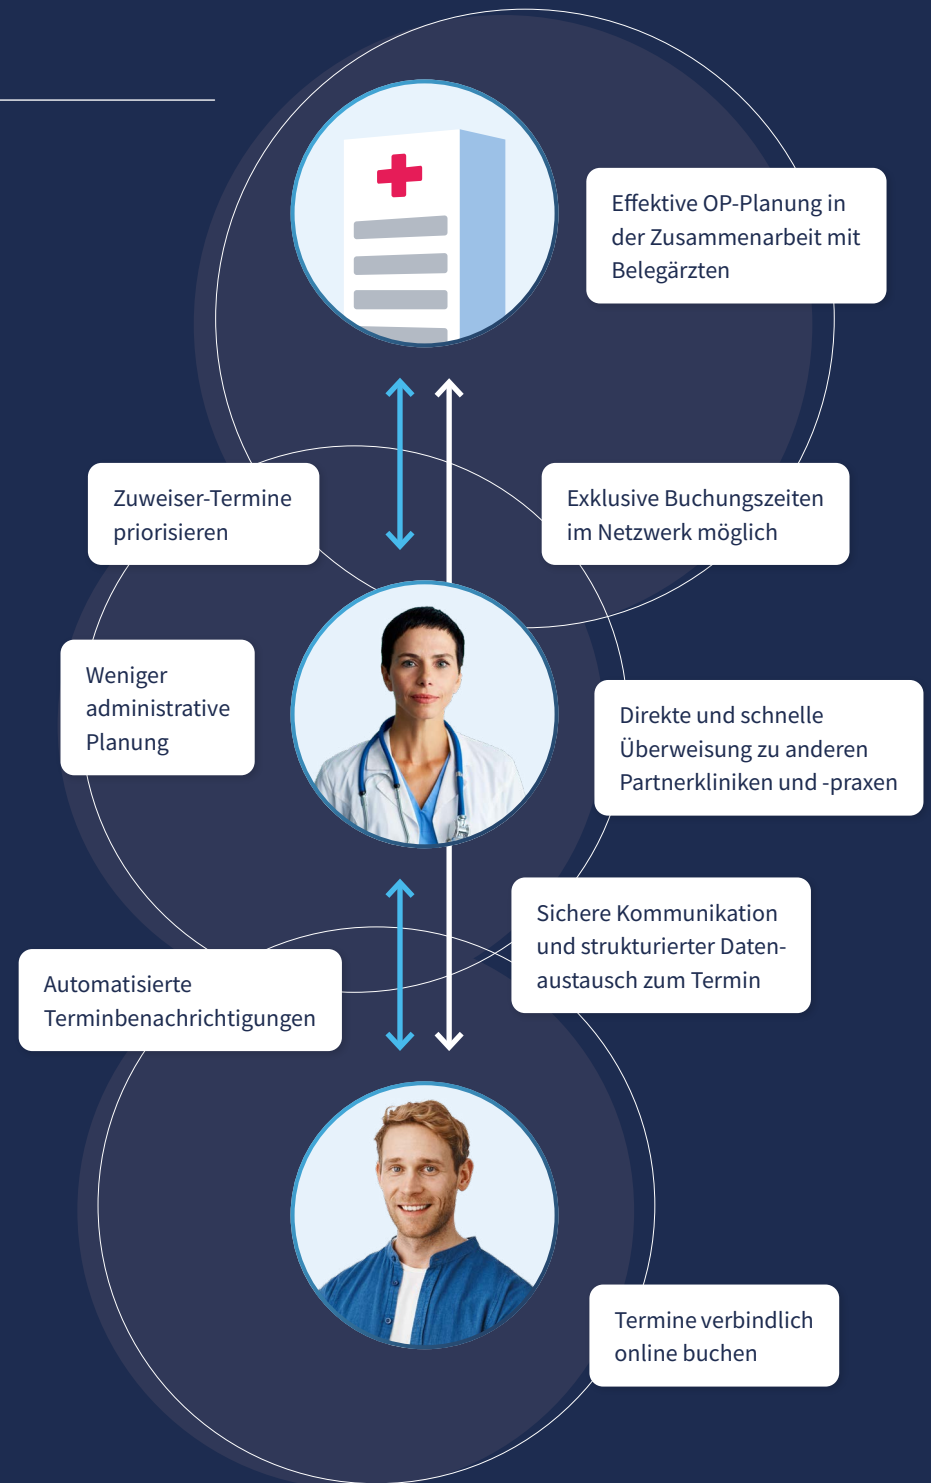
Effektive OP-Planung in der Zusammenarbeit mit Belegärzten

Zuweiser-Termine priorisieren

Exklusive Buchungszeiten im Netzwerk möglich

Weniger administrative Planung

Direkte und schnelle Überweisung zu anderen Partnerkliniken und -praxen

Sichere Kommunikation und strukturierter Datenaustausch zum Termin

Automatisierte Terminbenachrichtigungen

Termine verbindlich online buchen